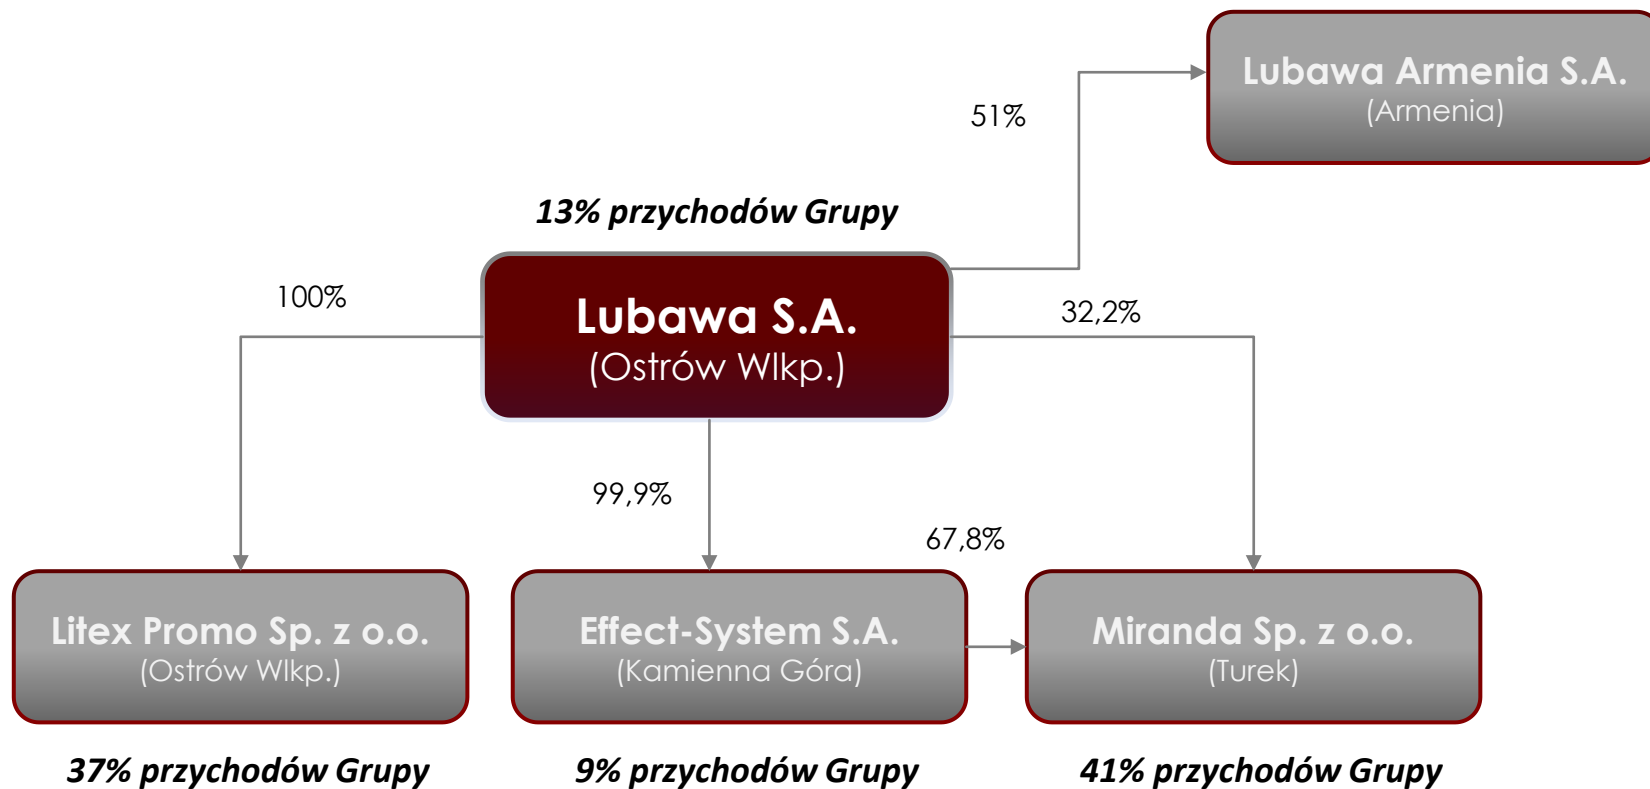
Lubawa Armenia S.A.
(Armenia)

51%

13% przychodów Grupy

100%

Lubawa S.A.
(Ostrów Wlkp.)

32,2%

99,9%

67,8%

Litex Promo Sp. z o.o.
(Ostrów Wlkp.)

Effect-System S.A.
(Kamienna Góra)

Miranda Sp. z o.o.
(Turek)

37% przychodów Grupy

9% przychodów Grupy

41% przychodów Grupy